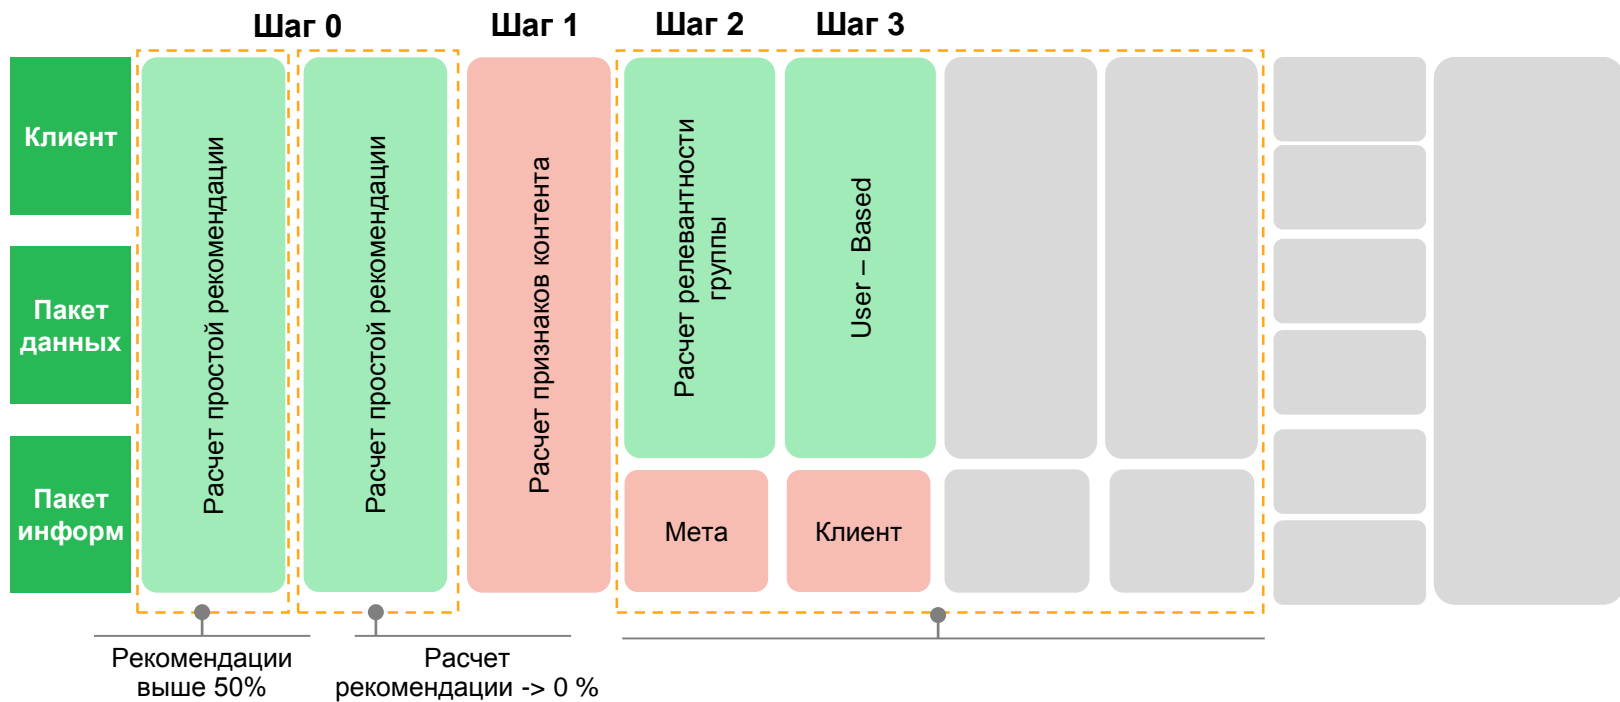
Шаг 0
Шаг 1
Шаг 2
Шаг 3

Клиент

Пакет данных

Пакет информ

Расчет простой рекомендации

Расчет простой рекомендации

Расчет признаков контента

Расчет релевантности группы

User – Based

Мета

Клиент

Рекомендации выше 50%

Расчет рекомендации -> 0 %